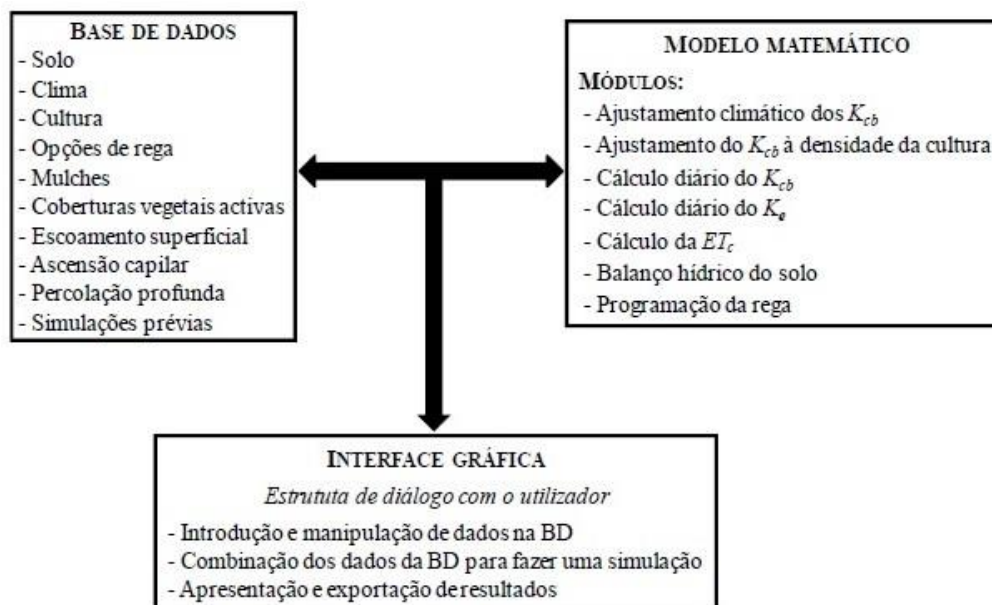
BASE DE DADOS
- Solo
- Clima
- Cultura
- Opções de rega
- Mulches
- Coberturas vegetais activas
- Escoamento superficial
- Ascensão capilar
- Percolação profunda
- Simulações prévias

MODELO MATEMÁTICO
MÓDULOS:
- Ajustamento climático dos $K_{cb}$
- Ajustamento do $K_{cb}$ à densidade da cultura
- Cálculo diário do $K_{cb}$
- Cálculo diário do $K_e$
- Cálculo da $ET_c$
- Balanço hídrico do solo
- Programação da rega

INTERFACE GRÁFICA
Estrututa de diálogo com o utilizador
- Introdução e manipulação de dados na BD
- Combinação dos dados da BD para fazer uma simulação
- Apresentação e exportação de resultados